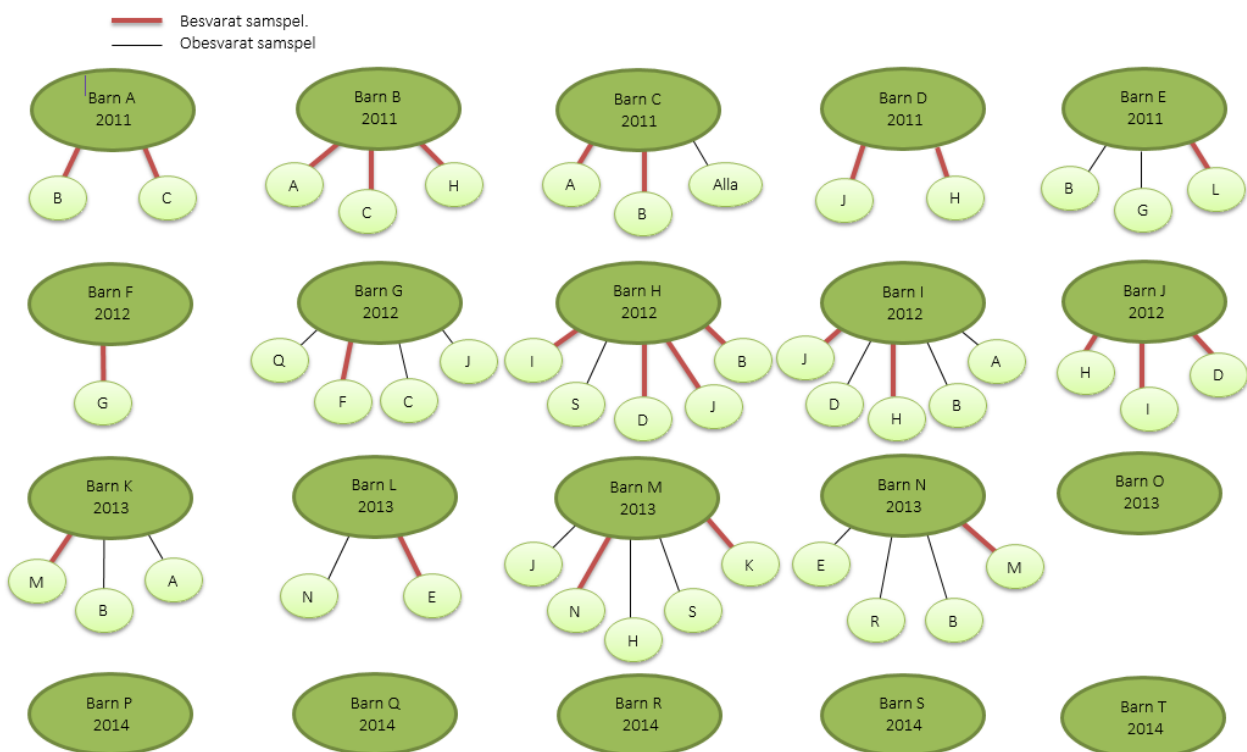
Besvarat samspel.
Obesvarat samspel

Barn A
2011
B C

Barn B
2011
A C H

Barn C
2011
A B Alla

Barn D
2011
J H

Barn E
2011
B G L

Barn F
2012
G

Barn G
2012
Q F C J

Barn H
2012
I S D J B

Barn I
2012
J D H B A

Barn J
2012
H I D

Barn K
2013
M B A

Barn L
2013
N E

Barn M
2013
J N H S K

Barn N
2013
E R B M

Barn O
2013

Barn P
2014

Barn Q
2014

Barn R
2014

Barn S
2014

Barn T
2014